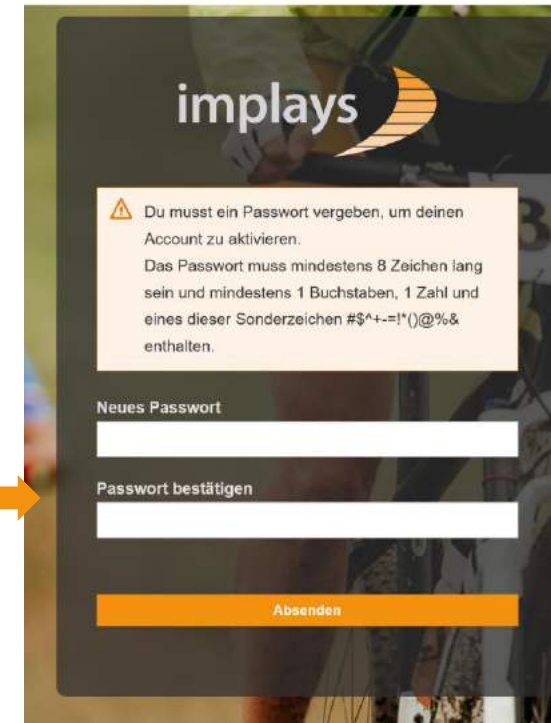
implays

Du musst ein Passwort vergeben, um deinen Account zu aktivieren.
Das Passwort muss mindestens 8 Zeichen lang sein und mindestens 1 Buchstaben, 1 Zahl und eines dieser Sonderzeichen #$^+-=!*()@%& enthalten.

Neues Passwort

Passwort bestätigen

Absenden